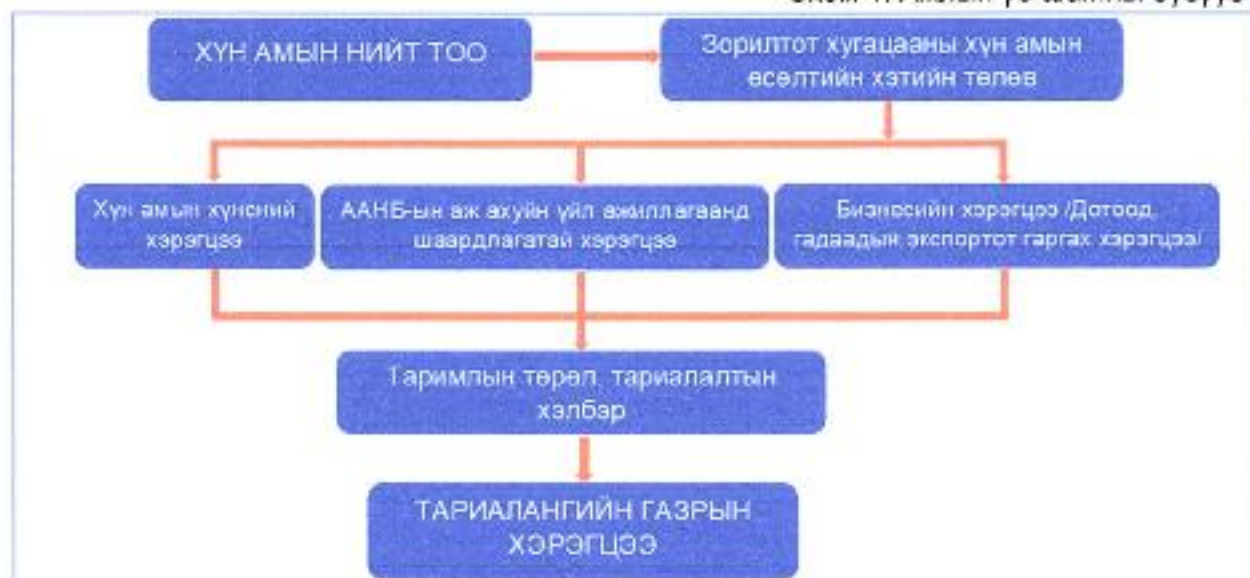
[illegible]

ХҮН АМЫН НИЙТ ТОО

Зорилтот хугацааны хүн амын өсөлтийн хэтийн төлөв

Хүн амын хүнсний хэрэгцээ

ААНБ-ын аж ахуйн үйл ажиллагаанд шаардлагатай хэрэгцээ

Бизнесийн хэрэгцээ /Дотоод, гадаадын экспортот гаргах хэрэгцээ/

Таримлын төрөл, тариалалтын хэлбэр

ТАРИАЛАНГИЙН ГАЗРЫН ХЭРЭГЦЭЭ